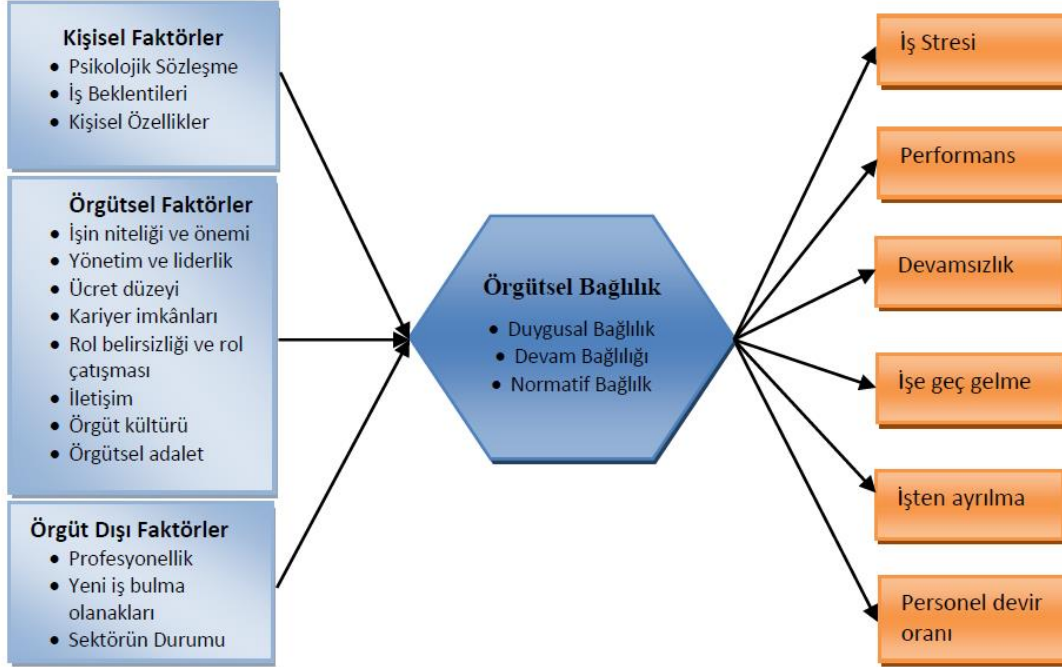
Kişisel Faktörler
• Psikolojik Sözleşme
• İş Beklentileri
• Kişisel Özellikler

Örgütsel Faktörler
• İşin niteliği ve önemi
• Yönetim ve liderlik
• Ücret düzeyi
• Kariyer imkânları
• Rol belirsizliği ve rol çatışması
• İletişim
• Örgüt kültürü
• Örgütsel adalet

Örgüt Dışı Faktörler
• Profesyonellik
• Yeni iş bulma olanakları
• Sektörün Durumu

Örgütsel Bağlılık
• Duygusal Bağlılık
• Devam Bağlılığı
• Normatif Bağlılık

İş Stresi

Performans

Devamsızlık

İşe geç gelme

İşten ayrılma

Personel devir oranı